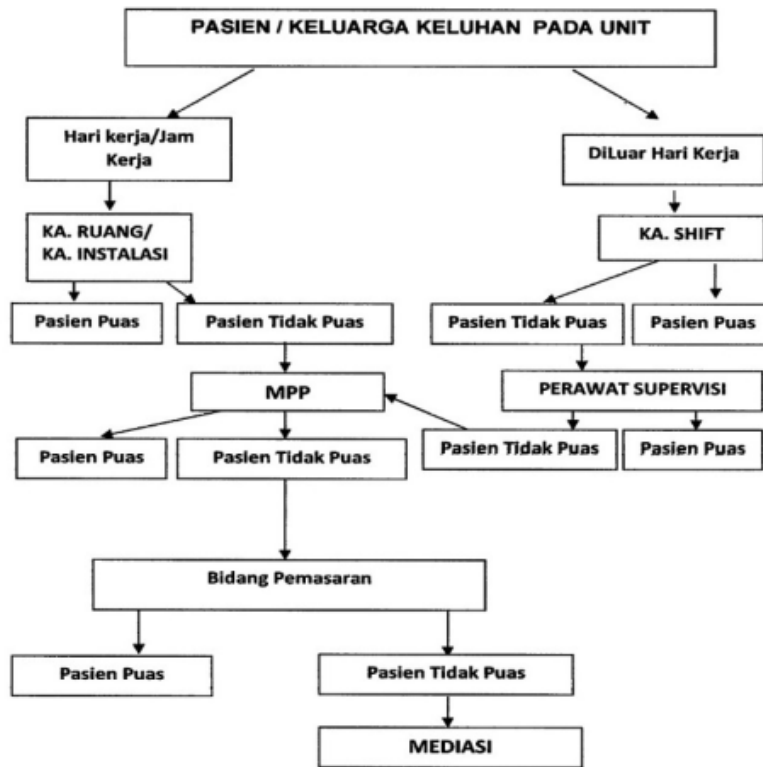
PASIEN / KELUARGA KELUHAN PADA UNIT

Hari kerja/Jam Kerja

DiLuar Hari Kerja

KA. RUANG/ KA. INSTALASI

KA. SHIFT

Pasien Puas

Pasien Tidak Puas

Pasien Tidak Puas

Pasien Puas

MPP

PERAWAT SUPERVISI

Pasien Puas

Pasien Tidak Puas

Pasien Tidak Puas

Pasien Puas

Bidang Pemasaran

Pasien Puas

Pasien Tidak Puas

MEDIASI